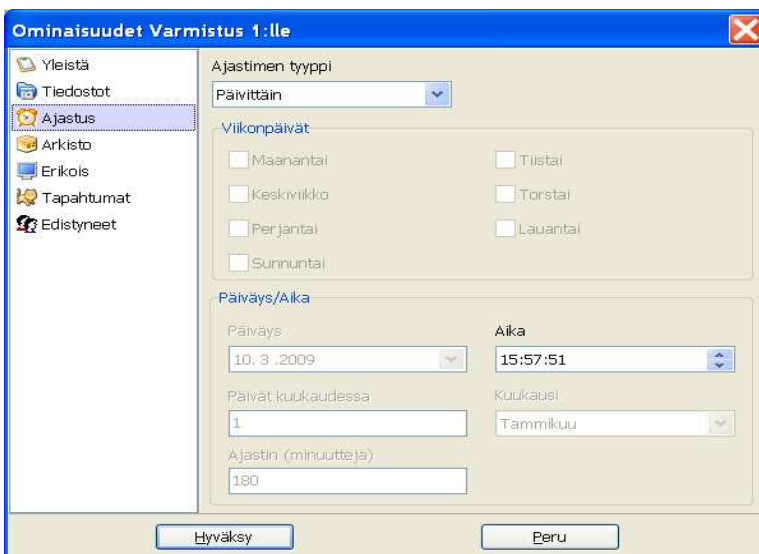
Ominaisuudet Varmistus 1:lle

Yleistä
Tiedostot
Ajastus
Arkisto
Erikois
Tapahtumat
Edistyneet

Ajastimen tyyppi
Päivittäin

Viikonpäivät
Maanantai
Tiistai
Keskiviikko
Torstai
Perjantai
Lauantai
Sunnuntai

Päiväys/Aika
Päiväys
10. 3 .2009
Aika
15:57:51
Päivät kuukaudessa
1
Kuukausi
Tammikuu
Ajastin (minuutteja)
180

Hyväksy
Peru